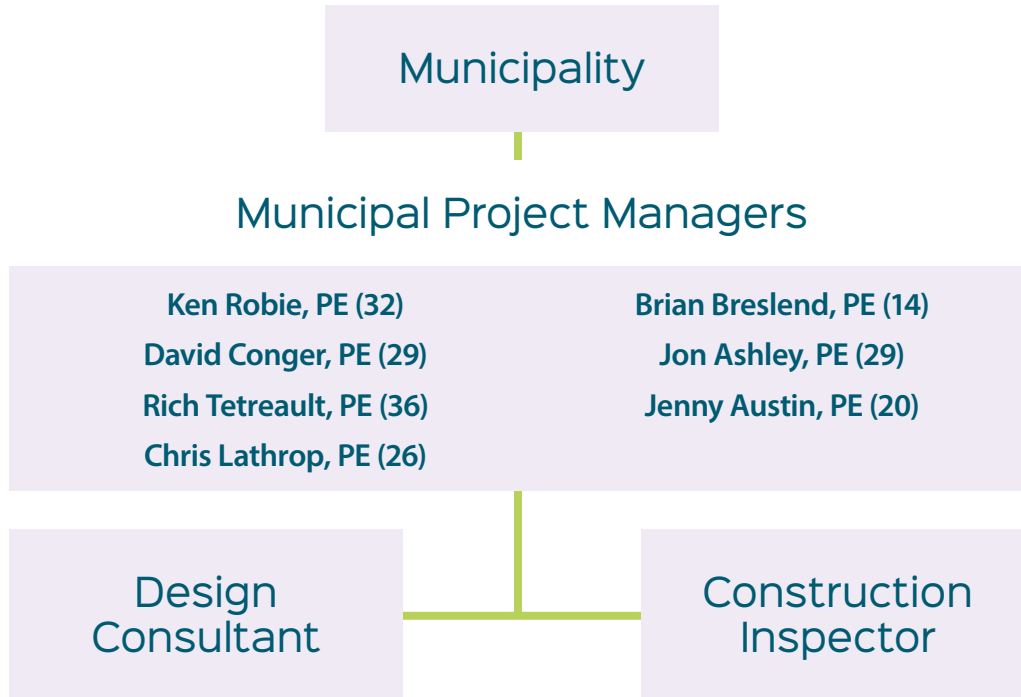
Municipality

Municipal Project Managers

Ken Robie, PE (32)
David Conger, PE (29)
Rich Tetreault, PE (36)
Chris Lathrop, PE (26)

Brian Breslend, PE (14)
Jon Ashley, PE (29)
Jenny Austin, PE (20)

Design Consultant

Construction Inspector